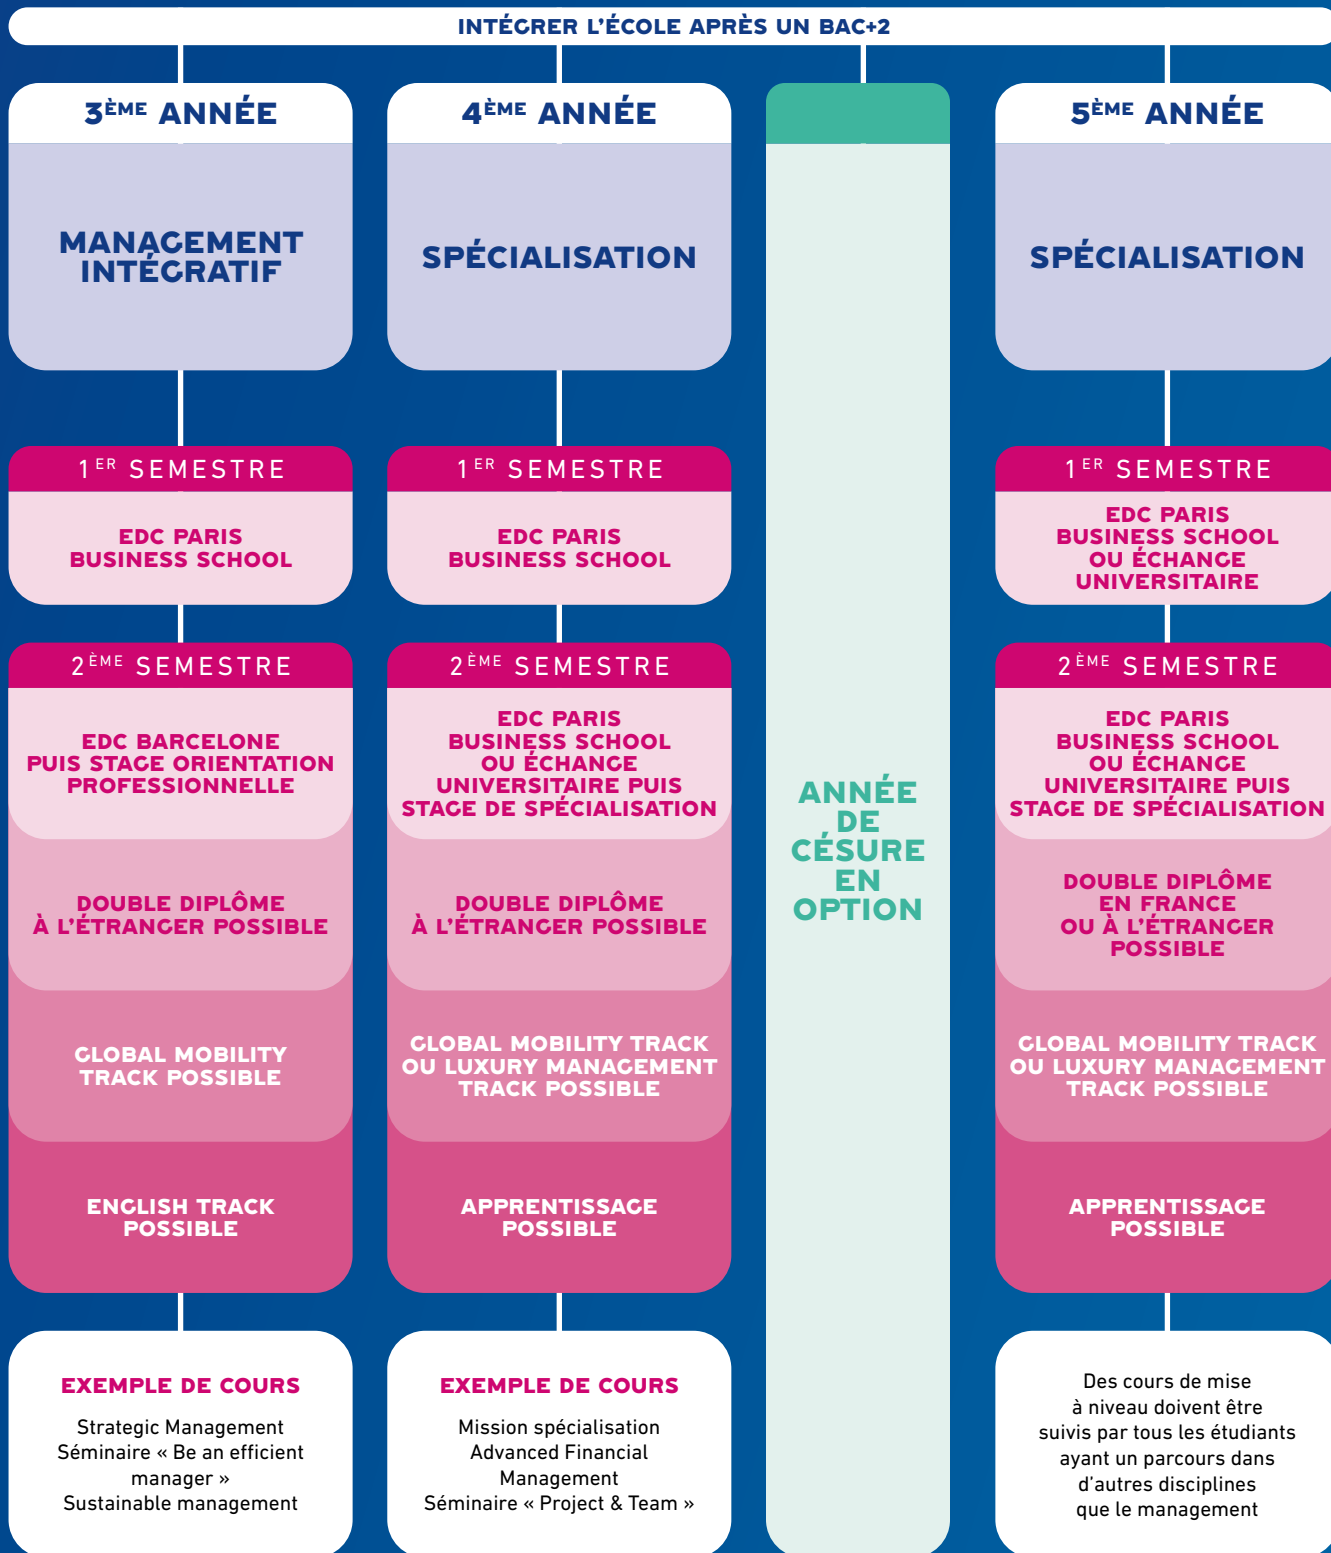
INTÉGRER L'ÉCOLE APRÈS UN BAC+2

3ÈME ANNÉE

MANAGEMENT INTÉGRATIF

1ER SEMESTRE

EDC PARIS BUSINESS SCHOOL

2ÈME SEMESTRE

EDC BARCELONE PUIS STAGE ORIENTATION PROFESSIONNELLE

DOUBLE DIPLÔME À L'ÉTRANGER POSSIBLE

GLOBAL MOBILITY TRACK POSSIBLE

ENGLISH TRACK POSSIBLE

EXEMPLE DE COURS

Strategic Management
Séminaire « Be an efficient manager »
Sustainable management

4ÈME ANNÉE

SPÉCIALISATION

1ER SEMESTRE

EDC PARIS BUSINESS SCHOOL

2ÈME SEMESTRE

EDC PARIS BUSINESS SCHOOL OU ÉCHANGE UNIVERSITAIRE PUIS STAGE DE SPÉCIALISATION

DOUBLE DIPLÔME À L'ÉTRANGER POSSIBLE

GLOBAL MOBILITY TRACK OU LUXURY MANAGEMENT TRACK POSSIBLE

APPRENTISSAGE POSSIBLE

EXEMPLE DE COURS

Mission spécialisation
Advanced Financial Management
Séminaire « Project & Team »

ANNÉE DE CÉSURE EN OPTION

5ÈME ANNÉE

SPÉCIALISATION

1ER SEMESTRE

EDC PARIS BUSINESS SCHOOL OU ÉCHANGE UNIVERSITAIRE

2ÈME SEMESTRE

EDC PARIS BUSINESS SCHOOL OU ÉCHANGE UNIVERSITAIRE PUIS STAGE DE SPÉCIALISATION

DOUBLE DIPLÔME EN FRANCE OU À L'ÉTRANGER POSSIBLE

GLOBAL MOBILITY TRACK OU LUXURY MANAGEMENT TRACK POSSIBLE

APPRENTISSAGE POSSIBLE

Des cours de mise à niveau doivent être suivis par tous les étudiants ayant un parcours dans d'autres disciplines que le management